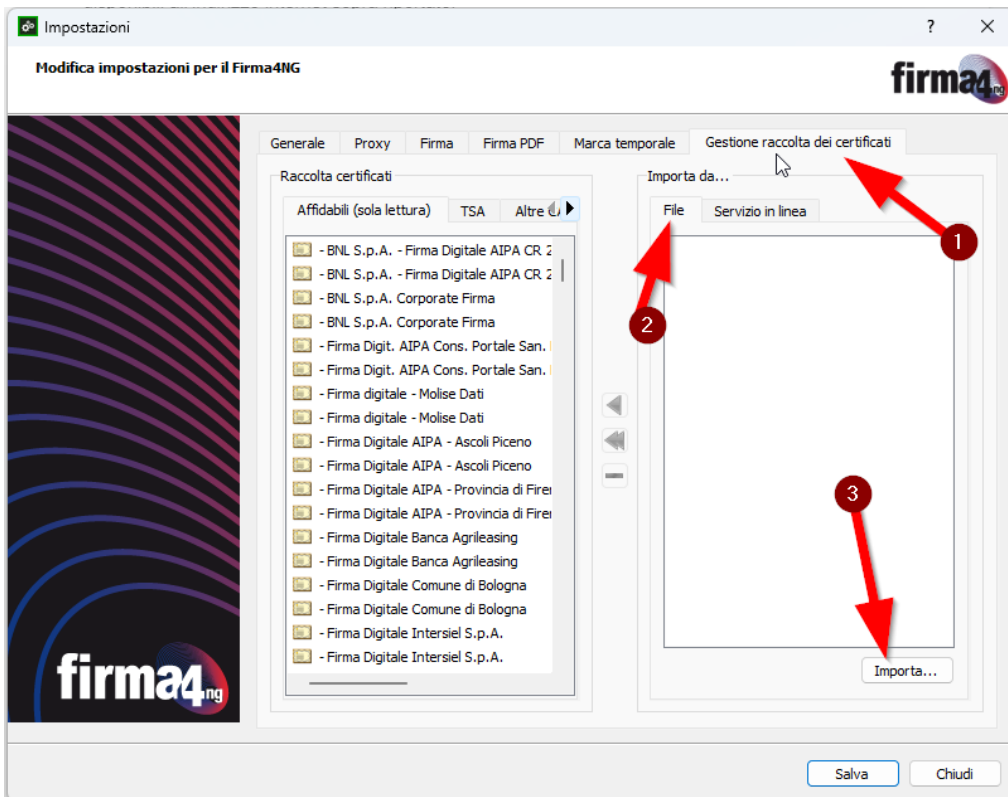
Impostazioni
?
×
Modifica impostazioni per il Firma4NG
firma4ng

Generale
Proxy
Firma
Firma PDF
Marca temporale
Gestione raccolta dei certificati

Raccolta certificati
Affidabili (sola lettura)
TSA
Altre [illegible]

- BNL S.p.A. - Firma Digitale AIPA CR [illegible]
- BNL S.p.A. - Firma Digitale AIPA CR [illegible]
- BNL S.p.A. Corporate Firma
- BNL S.p.A. Corporate Firma
- Firma Digit. AIPA Cons. Portale San. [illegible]
- Firma Digit. AIPA Cons. Portale San. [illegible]
- Firma digitale - Molise Dati
- Firma digitale - Molise Dati
- Firma Digitale AIPA - Ascoli Piceno
- Firma Digitale AIPA - Ascoli Piceno
- Firma Digitale AIPA - Provincia di Firen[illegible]
- Firma Digitale AIPA - Provincia di Firen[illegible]
- Firma Digitale Banca Agrileasing
- Firma Digitale Banca Agrileasing
- Firma Digitale Comune di Bologna
- Firma Digitale Comune di Bologna
- Firma Digitale Intersiel S.p.A.
- Firma Digitale Intersiel S.p.A.

Importa da...
File
Servizio in linea
1
2
3
Importa...

firma4ng

Salva
Chiudi